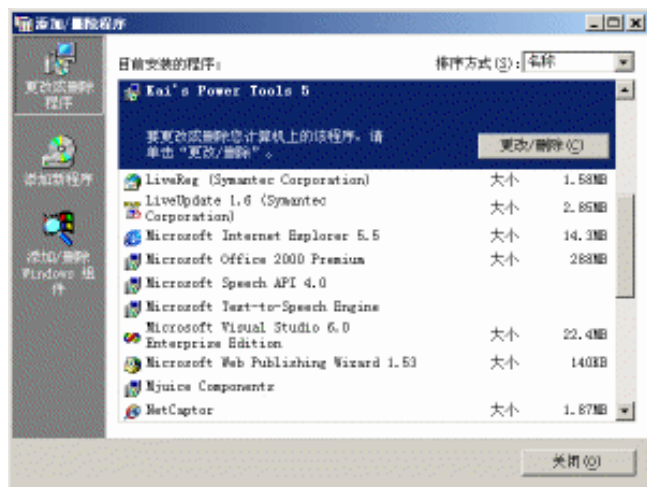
添加/删除程序

更改或删除程序

添加新程序

添加/删除 Windows 组件

目前安装的程序：

排序方式(S): 名称

Kai's Power Tools 5

要更改或删除您计算机上的该程序，请单击“更改/删除”。

更改/删除(C)

| | | |
|---|---|---|
| LiveReg (Symantec Corporation) | 大小 | 1.58MB |
| LiveUpdate 1.6 (Symantec Corporation) | 大小 | 2.85MB |
| Microsoft Internet Explorer 5.5 | 大小 | 14.3MB |
| Microsoft Office 2000 Premium | 大小 | 288MB |
| Microsoft Speech API 4.0 | | |
| Microsoft Text-to-Speech Engine | | |
| Microsoft Visual Studio 6.0 Enterprise Edition | 大小 | 22.4MB |
| Microsoft Web Publishing Wizard 1.53 | 大小 | 140KB |
| Mjuice Components | | |
| NetCaptor | 大小 | 1.87MB |

关闭(O)